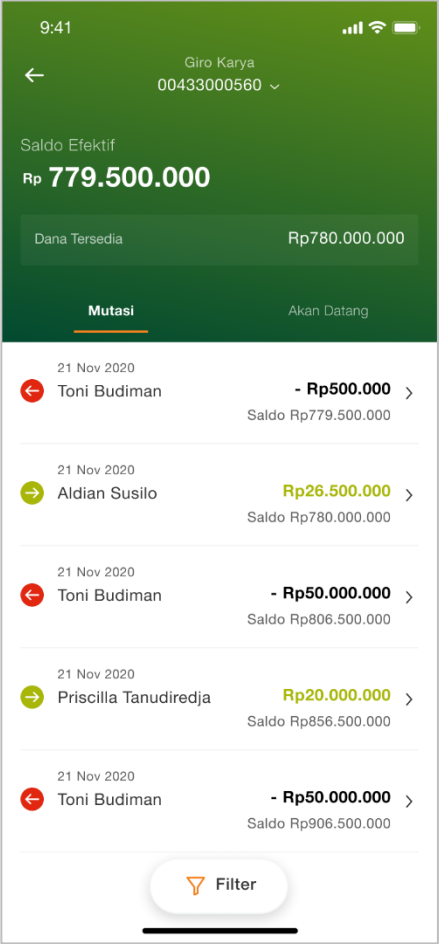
9:41

Giro Karya
00433000560

Saldo Efektif
Rp 779.500.000

Dana Tersedia Rp780.000.000

Mutasi Akan Datang

21 Nov 2020
Toni Budiman - Rp500.000
Saldo Rp779.500.000

21 Nov 2020
Aldian Susilo Rp26.500.000
Saldo Rp780.000.000

21 Nov 2020
Toni Budiman - Rp50.000.000
Saldo Rp806.500.000

21 Nov 2020
Priscilla Tanudiredja Rp20.000.000
Saldo Rp856.500.000

21 Nov 2020
Toni Budiman - Rp50.000.000
Saldo Rp906.500.000

Filter